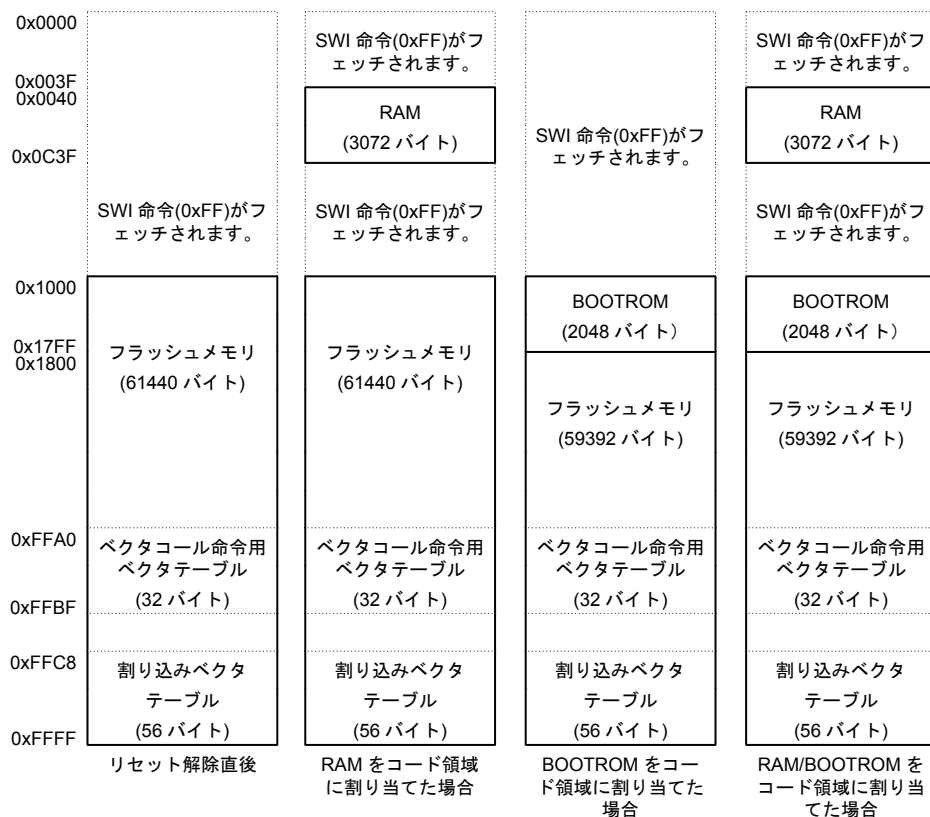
0x0000
0x003F
0x0040
0x0C3F
0x1000
0x17FF
0x1800
0xFFA0
0xFFBF
0xFFC8
0xFFFF

SWI 命令(0xFF)がフェッチされます。

フラッシュメモリ
(61440 バイト)

ベクタコール命令用ベクタテーブル
(32 バイト)

割り込みベクタテーブル
(56 バイト)

リセット解除直後

SWI 命令(0xFF)がフェッチされます。

RAM
(3072 バイト)

SWI 命令(0xFF)がフェッチされます。

フラッシュメモリ
(61440 バイト)

ベクタコール命令用ベクタテーブル
(32 バイト)

割り込みベクタテーブル
(56 バイト)

RAM をコード領域に割り当てた場合

SWI 命令(0xFF)がフェッチされます。

BOOTROM
(2048 バイト)

フラッシュメモリ
(59392 バイト)

ベクタコール命令用ベクタテーブル
(32 バイト)

割り込みベクタテーブル
(56 バイト)

BOOTROM をコード領域に割り当てた場合

SWI 命令(0xFF)がフェッチされます。

RAM
(3072 バイト)

SWI 命令(0xFF)がフェッチされます。

BOOTROM
(2048 バイト)

フラッシュメモリ
(59392 バイト)

ベクタコール命令用ベクタテーブル
(32 バイト)

割り込みベクタテーブル
(56 バイト)

RAM/BOOTROM をコード領域に割り当てた場合